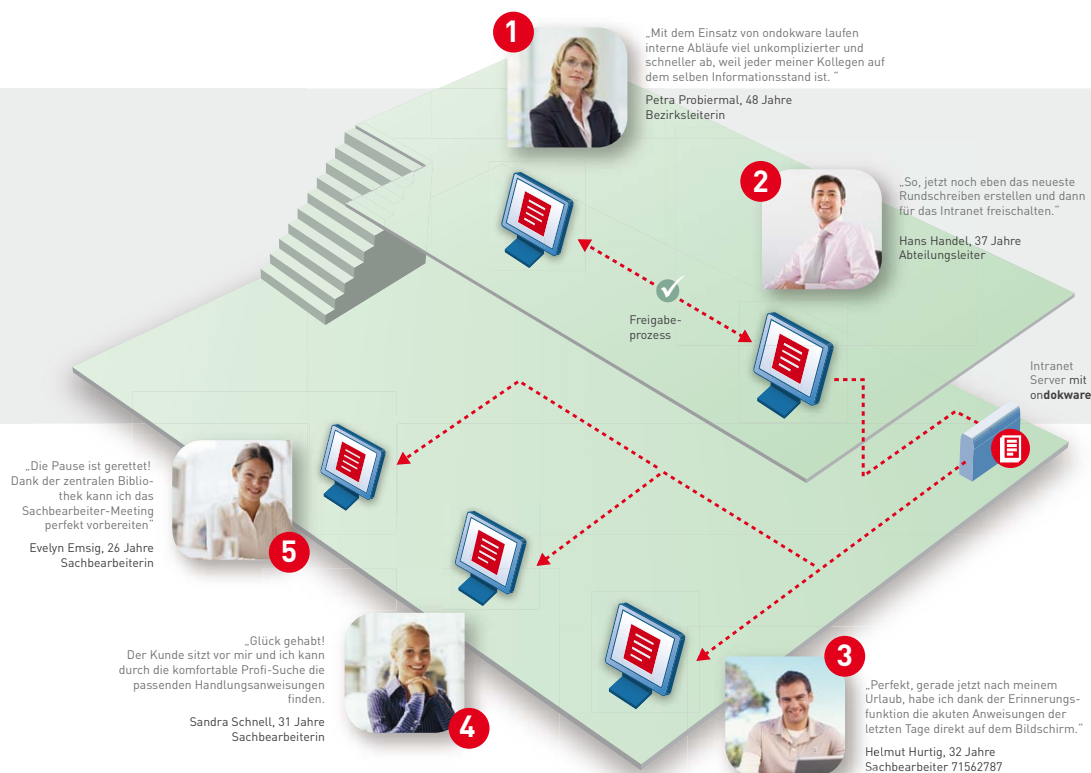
1

„Mit dem Einsatz von ondokware laufen interne Abläufe viel unkomplizierter und schneller ab, weil jeder meiner Kollegen auf dem selben Informationsstand ist. “

Petra Probiermal, 48 Jahre
Bezirksleiterin

2

„So, jetzt noch eben das neueste Rundschreiben erstellen und dann für das Intranet freischalten.“

Hans Handel, 37 Jahre
Abteilungsleiter

Freigabeprozess

Intranet Server mit ondokware

„Die Pause ist gerettet! Dank der zentralen Bibliothek kann ich das Sachbearbeiter-Meeting perfekt vorbereiten“

Evelyn Emsig, 26 Jahre
Sachbearbeiterin

5

„Glück gehabt! Der Kunde sitzt vor mir und ich kann durch die komfortable Profi-Suche die passenden Handlungsanweisungen finden.

Sandra Schnell, 31 Jahre
Sachbearbeiterin

4

3

„Perfekt, gerade jetzt nach meinem Urlaub, habe ich dank der Erinnerungsfunktion die akuten Anweisungen der letzten Tage direkt auf dem Bildschirm.“

Helmut Hurtig, 32 Jahre
Sachbearbeiter 71562787